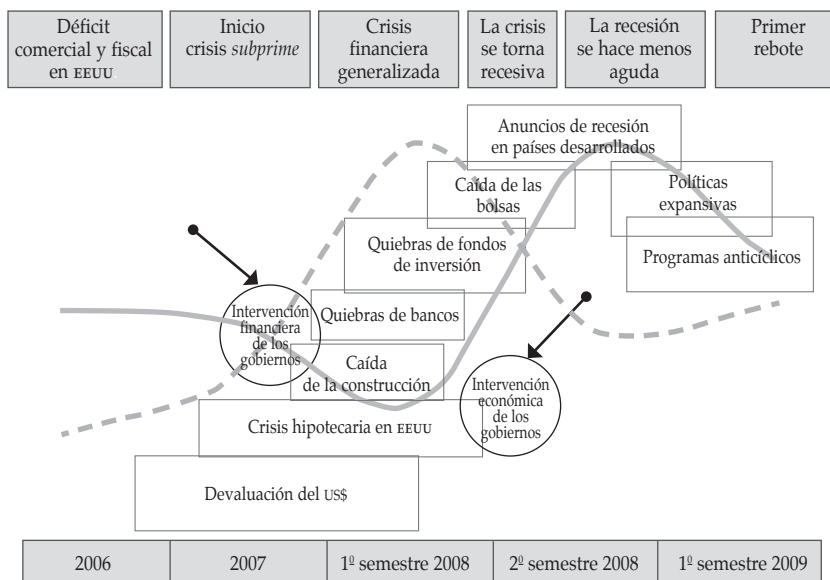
| Déficit comercial y fiscal en EEUU | Inicio crisis *subprime* | Crisis financiera generalizada | La crisis se torna recesiva | La recesión se hace menos aguda | Primer rebote |
|---|---|---|---|---|---|

Anuncios de recesión en países desarrollados

Caída de las bolsas

Políticas expansivas

Quiebras de fondos de inversión

Programas anticíclicos

Intervención financiera de los gobiernos

Quiebras de bancos

Caída de la construcción

Intervención económica de los gobiernos

Crisis hipotecaria en EEUU

Devaluación del US$

| 2006 | 2007 | 1º semestre 2008 | 2º semestre 2008 | 1º semestre 2009 |
|---|---|---|---|---|